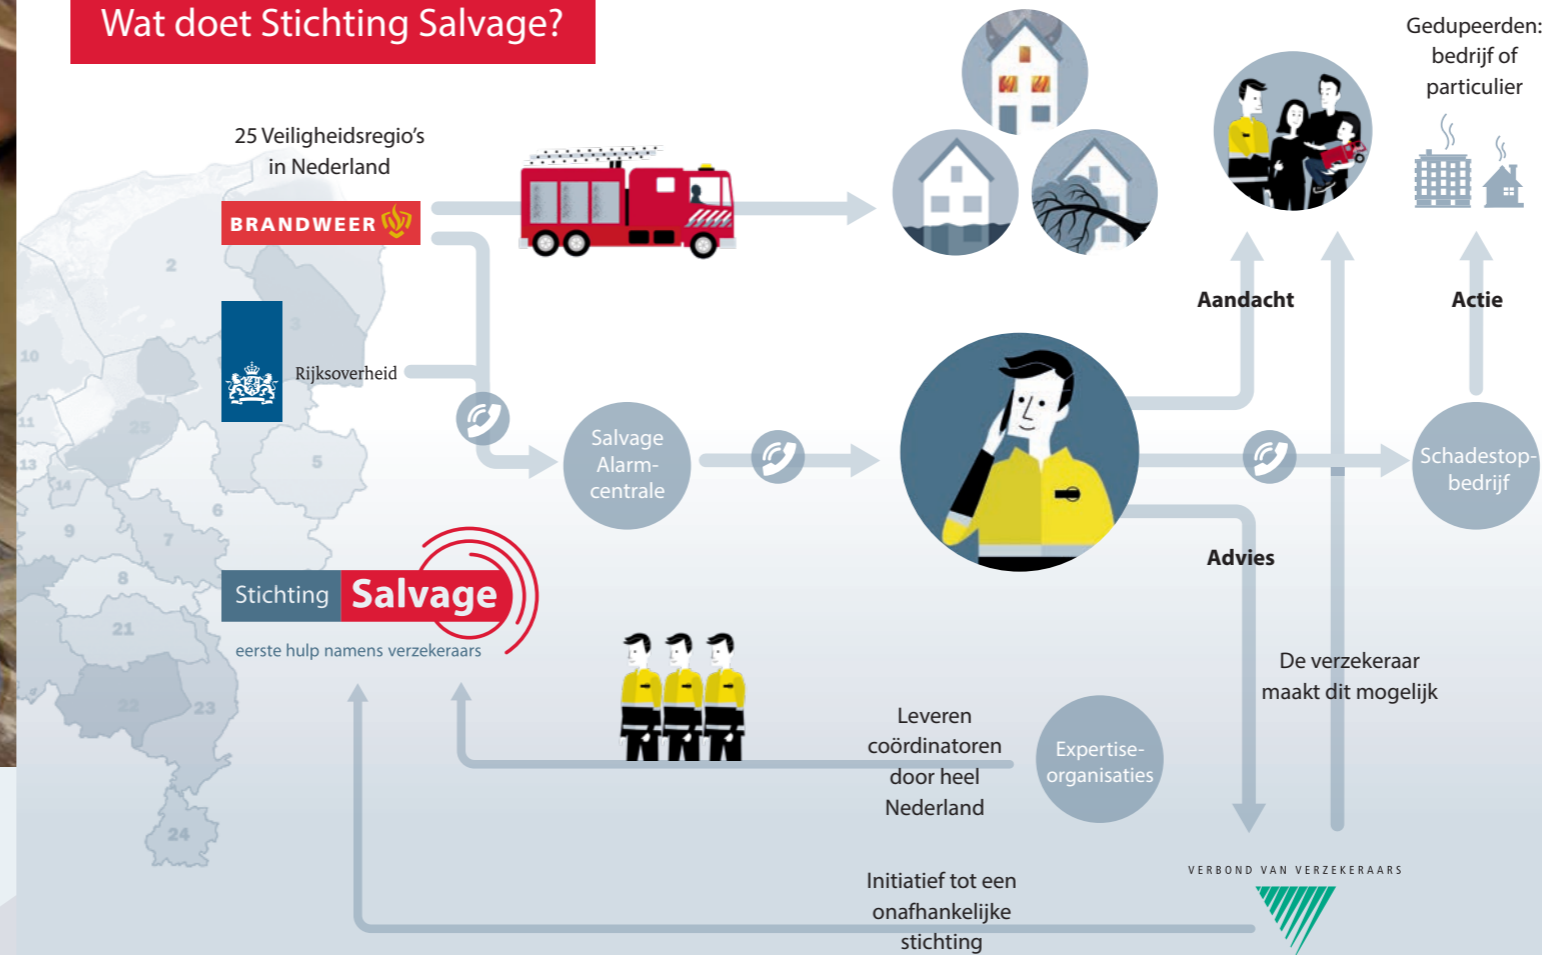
Wat doet Stichting Salvage?

25 Veiligheidsregio's in Nederland

BRANDWEER

Rijksoverheid

Stichting Salvage
eerste hulp namens verzekeraars

Salvage Alarmcentrale

Gedupeerden: bedrijf of particulier

Aandacht

Actie

Schadestopbedrijf

Advies

De verzekeraar maakt dit mogelijk

Leveren coördinatoren door heel Nederland

Expertiseorganisaties

Initiatief tot een onafhankelijke stichting

VERBOND VAN VERZEKERAARS

2
3
10
11
13
14
25
5
6
9
7
8
21
22
23
24